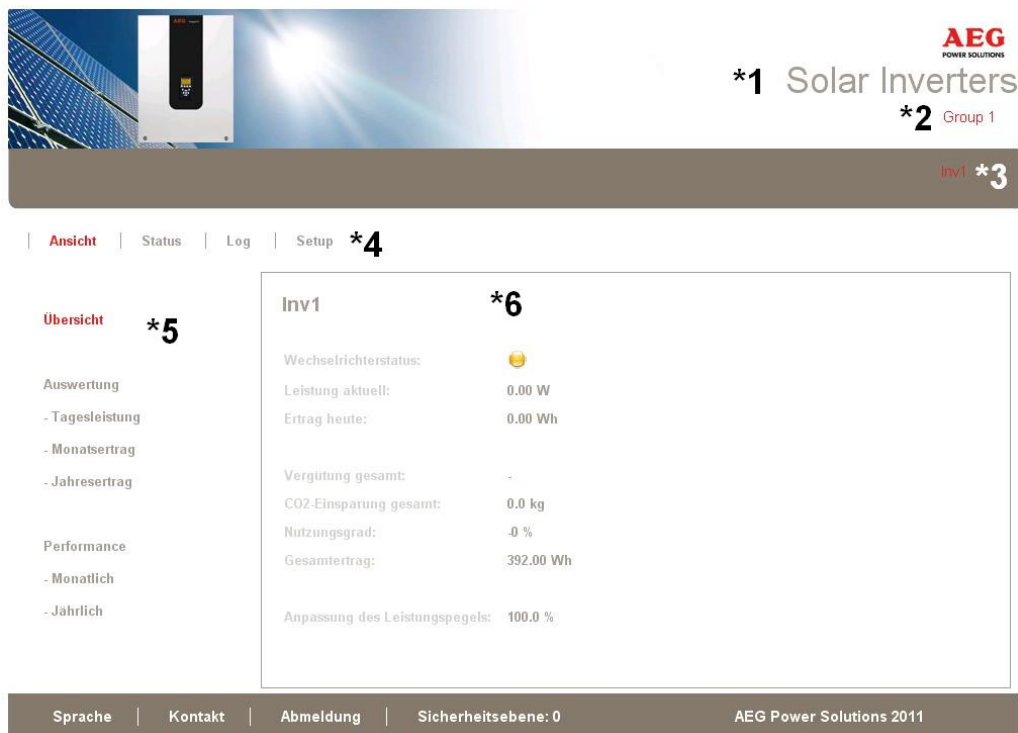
AEG
POWER SOLUTIONS

*1 Solar Inverters
*2 Group 1

Inv1 *3

| Ansicht | Status | Log | Setup *4

Übersicht *5

Auswertung
- Tagesleistung
- Monatsertrag
- Jahresertrag

Performance
- Monatlich
- Jährlich

Inv1 *6

| | |
|---|---|
| Wechselrichterstatus: | |
| Leistung aktuell: | 0.00 W |
| Ertrag heute: | 0.00 Wh |
| Vergütung gesamt: | - |
| CO2-Einsparung gesamt: | 0.0 kg |
| Nutzungsgrad: | -0 % |
| Gesamtertrag: | 392.00 Wh |
| Anpassung des Leistungspegels: | 100.0 % |

Sprache | Kontakt | Abmeldung | Sicherheitsebene: 0    AEG Power Solutions 2011